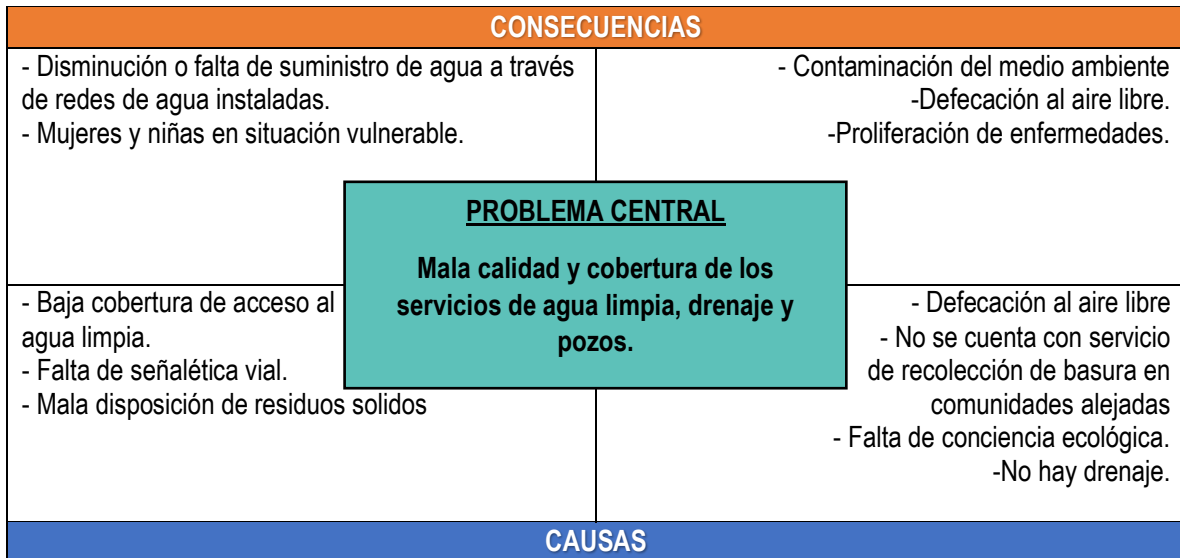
CONSECUENCIAS

- Disminución o falta de suministro de agua a través de redes de agua instaladas.
- Mujeres y niñas en situación vulnerable.

- Contaminación del medio ambiente
-Defecación al aire libre.
-Proliferación de enfermedades.

PROBLEMA CENTRAL

Mala calidad y cobertura de los servicios de agua limpia, drenaje y pozos.

- Baja cobertura de acceso al agua limpia.
- Falta de señalética vial.
- Mala disposición de residuos solidos

- Defecación al aire libre
- No se cuenta con servicio de recolección de basura en comunidades alejadas
- Falta de conciencia ecológica.
-No hay drenaje.

CAUSAS